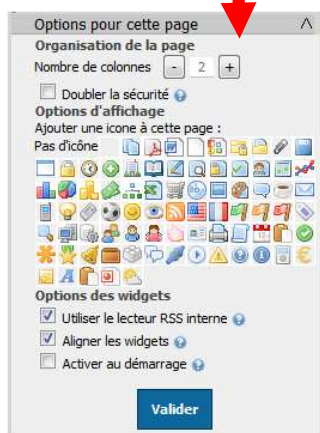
Options pour cette page

Organisation de la page

Nombre de colonnes - 2 +

Doubler la sécurité

Options d'affichage

Ajouter une icone à cette page :

Pas d'icône

Options des widgets

Utiliser le lecteur RSS interne

Aligner les widgets

Activer au démarrage

Valider